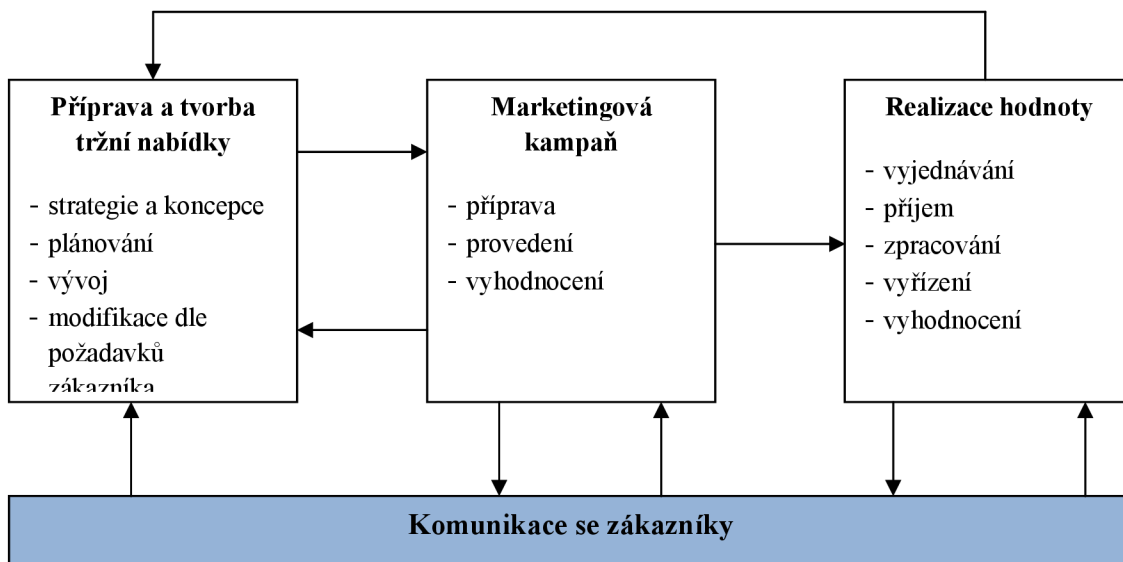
Příprava a tvorba tržní nabídky

- strategie a koncepce
- plánování
- vývoj
- modifikace dle požadavků zákazníka

Marketingová kampaň

- příprava
- provedení
- vyhodnocení

Realizace hodnoty

- vyjednávání
- příjem
- zpracování
- vyřízení
- vyhodnocení

Komunikace se zákazníky